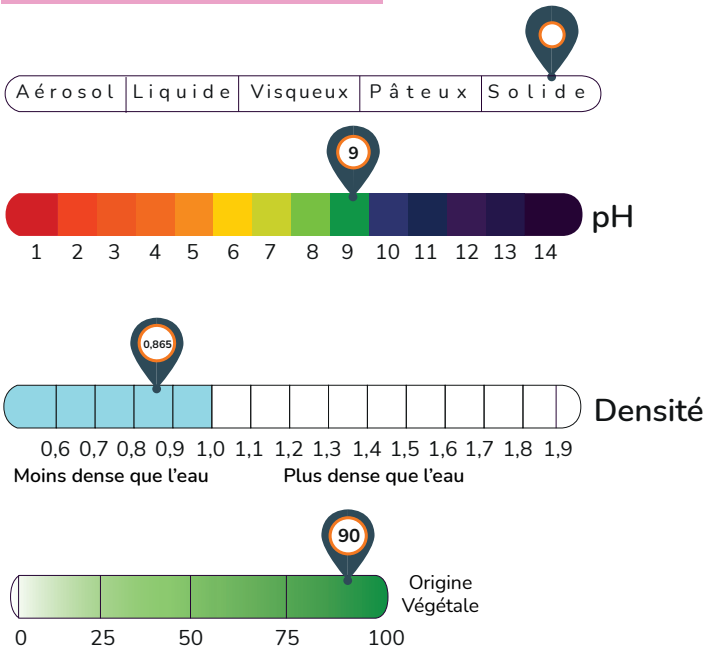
Aérosol | Liquide | Visqueux | Pâteux | Solide

9

1 2 3 4 5 6 7 8 9 10 11 12 13 14 pH

0,865

Densité

0,6 0,7 0,8 0,9 1,0 1,1 1,2 1,3 1,4 1,5 1,6 1,7 1,8 1,9

Moins dense que l'eau

Plus dense que l'eau

90

Origine Végétale

0 25 50 75 100